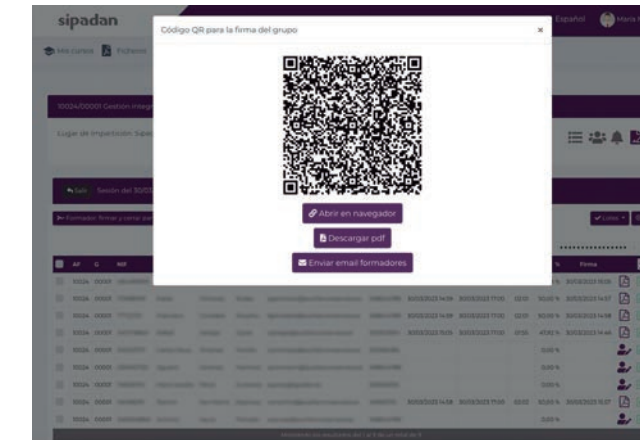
sipadan

Español

Maria

Mis cursos

Ficheros

10024/00001 Gestion integr

Lugar de impartición: Sipa

Salir

Sesión del 30/03

Formador: firmar y cerrar ses

Código QR para la firma del grupo

×

Abrir en navegador

Descargar pdf

Enviar email formadores

Listas

AF

G

NIF

%

Firma